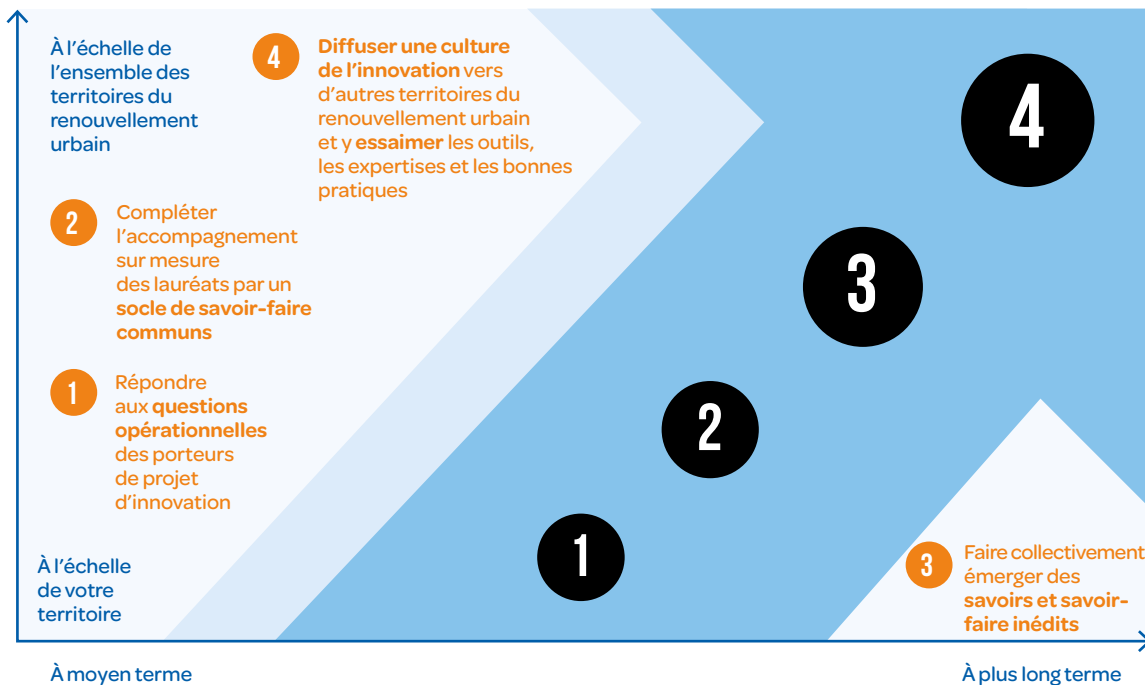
À l'échelle de l'ensemble des territoires du renouvellement urbain

4 Diffuser une culture de l'innovation vers d'autres territoires du renouvellement urbain et y essaimer les outils, les expertises et les bonnes pratiques

2 Compléter l'accompagnement sur mesure des lauréats par un socle de savoir-faire communs

1 Répondre aux questions opérationnelles des porteurs de projet d'innovation

À l'échelle de votre territoire

4

3

2

1

3 Faire collectivement émerger des savoirs et savoir-faire inédits

À moyen terme

À plus long terme